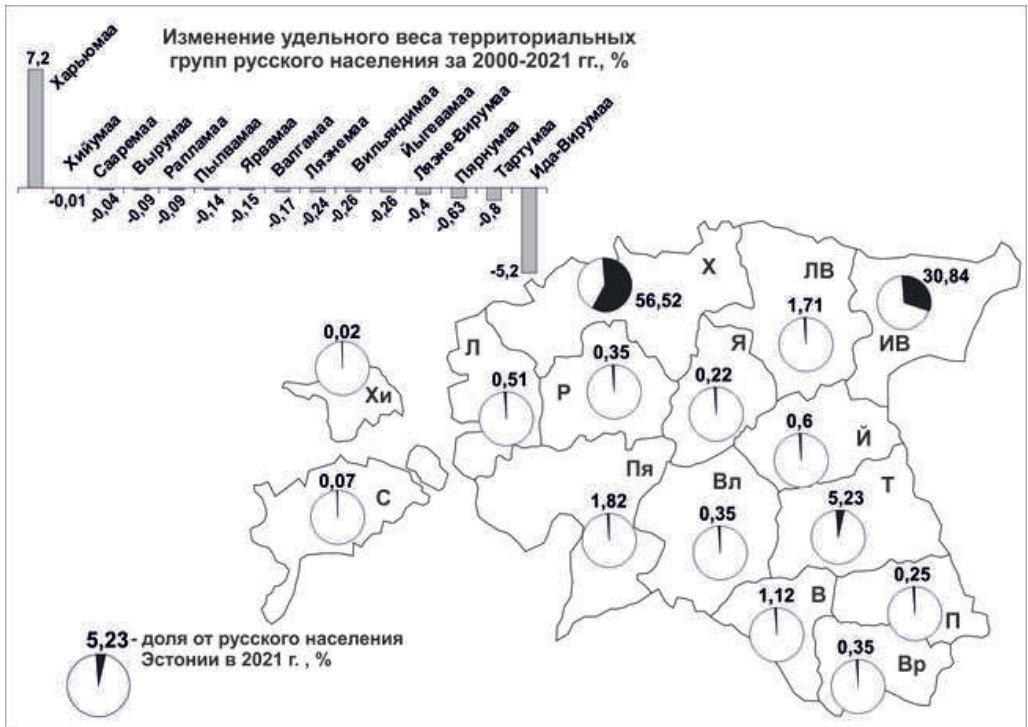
Изменение удельного веса территориальных групп русского населения за 2000-2021 гг., %

7,2 Харьюмаа

Хийумаа -0,01
Сааремаа -0,04
Вырумаа -0,09
Рапламаа -0,09
Пылвамаа -0,14
Ярвамаа -0,15
Валгамаа -0,17
Ляэнемаа -0,24
Вильяндимаа -0,26
Йыгевамаа -0,26
Ляэне-Вирумаа -0,4
Пярнумаа -0,63
Тартумаа -0,8
Ида-Вирумаа -5,2

Х 56,52
ЛВ 1,71
ИВ 30,84
Хи 0,02
Л 0,51
Р 0,35
Я 0,22
Й 0,6
С 0,07
Пя 1,82
Вл 0,35
Т 5,23
В 1,12
П 0,25
Вр 0,35

5,23 - доля от русского населения Эстонии в 2021 г. , %